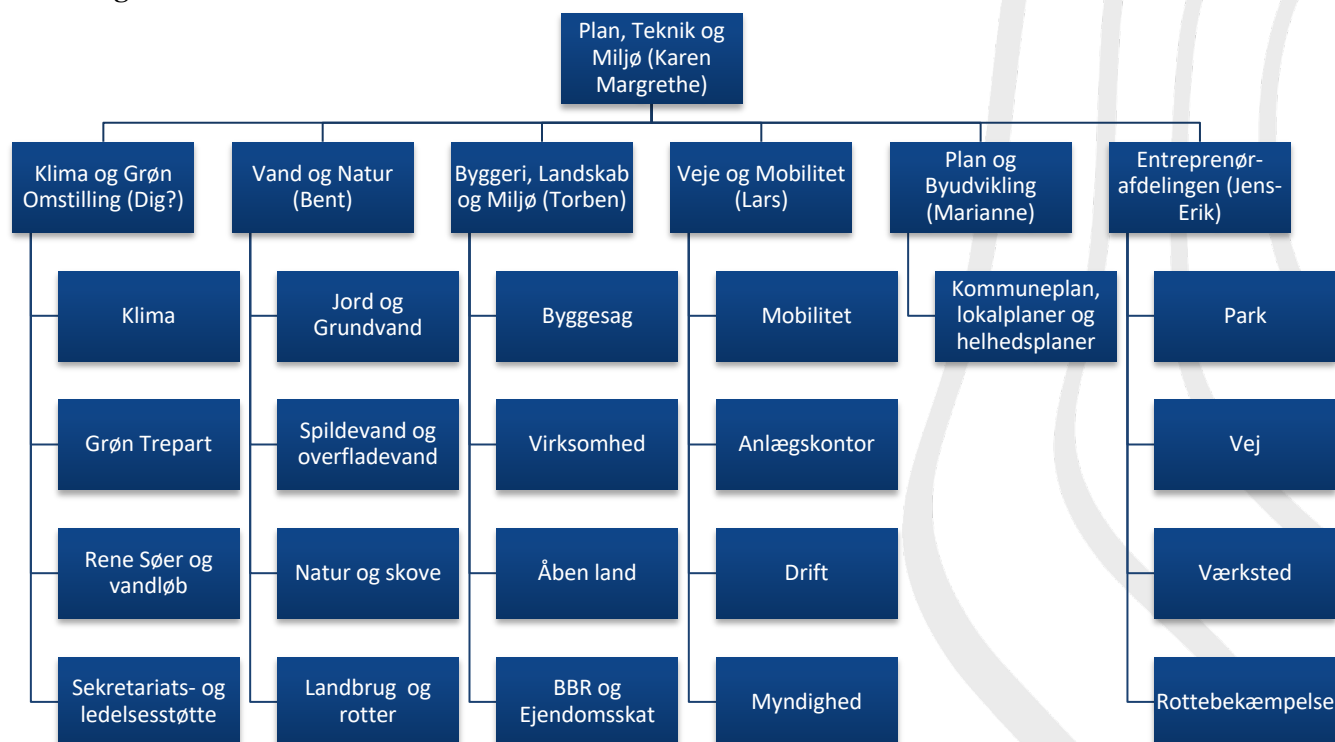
Plan, Teknik og Miljø (Karen Margrethe)

Klima og Grøn Omstilling (Dig?)

Klima

Grøn Trepart

Rene Søer og vandløb

Sekretariats- og ledelsesstøtte

Vand og Natur (Bent)

Jord og Grundvand

Spildevand og overfladevand

Natur og skove

Landbrug og rotter

Byggeri, Landskab og Miljø (Torben)

Byggesag

Virksomhed

Åben land

BBR og Ejendomsskat

Veje og Mobilitet (Lars)

Mobilitet

Anlægskontor

Drift

Myndighed

Plan og Byudvikling (Marianne)

Kommuneplan, lokalplaner og helhedsplaner

Entreprenør-afdelingen (Jens-Erik)

Park

Vej

Værksted

Rottebekæmpelse